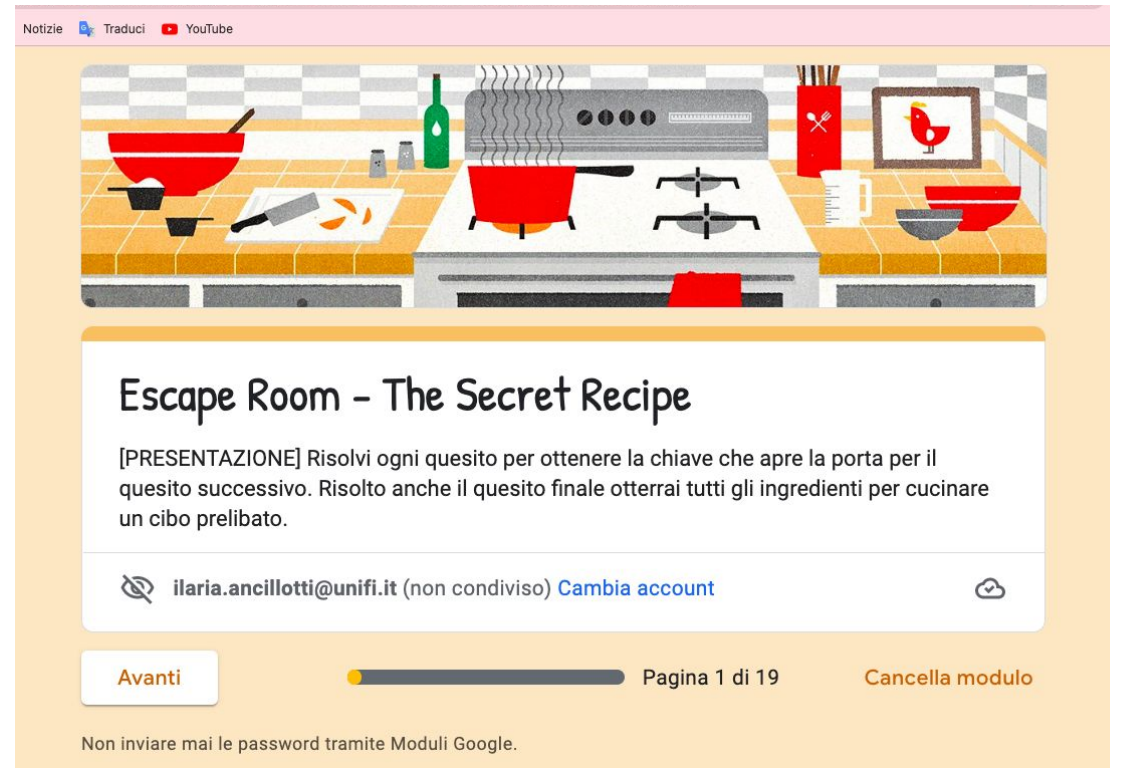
Notizie Traduci YouTube

Escape Room - The Secret Recipe

[PRESENTAZIONE] Risolvi ogni quesito per ottenere la chiave che apre la porta per il quesito successivo. Risolto anche il quesito finale otterrai tutti gli ingredienti per cucinare un cibo prelibato.

ilaria.ancillotti@unifi.it (non condiviso) Cambia account

Avanti

Pagina 1 di 19

Cancella modulo

Non inviare mai le password tramite Moduli Google.